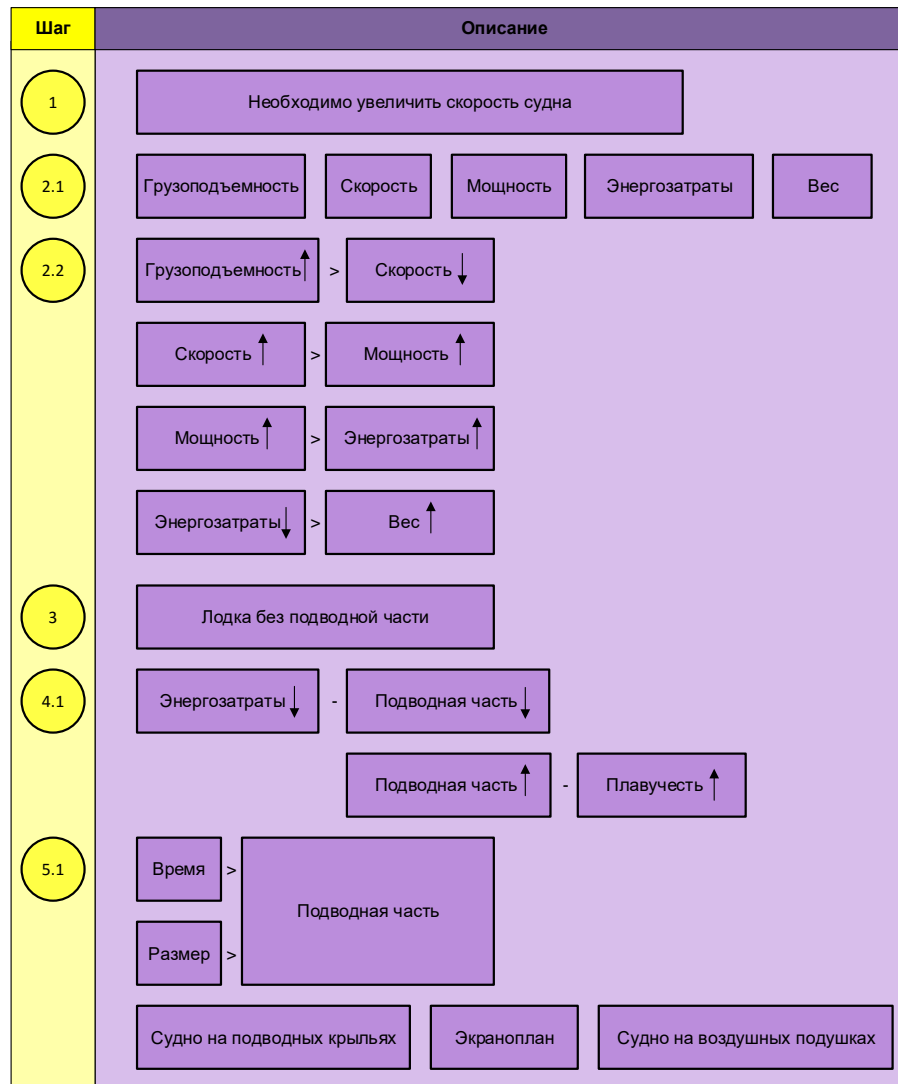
| Шаг | Описание |
|---|---|
| 1 | Необходимо увеличить скорость судна |
| 2.1 | Грузоподъемность Скорость Мощность Энергозатраты Вес |
| 2.2 | Грузоподъемность ↑ > Скорость ↓ |
| | Скорость ↑ > Мощность ↑ |
| | Мощность ↑ > Энергозатраты ↑ |
| | Энергозатраты ↓ > Вес ↑ |
| 3 | Лодка без подводной части |
| 4.1 | Энергозатраты ↓ - Подводная часть ↓ |
| | Подводная часть ↑ - Плавучесть ↑ |
| 5.1 | Время > Размер > Подводная часть |
| | Судно на подводных крыльях Экраноплан Судно на воздушных подушках |